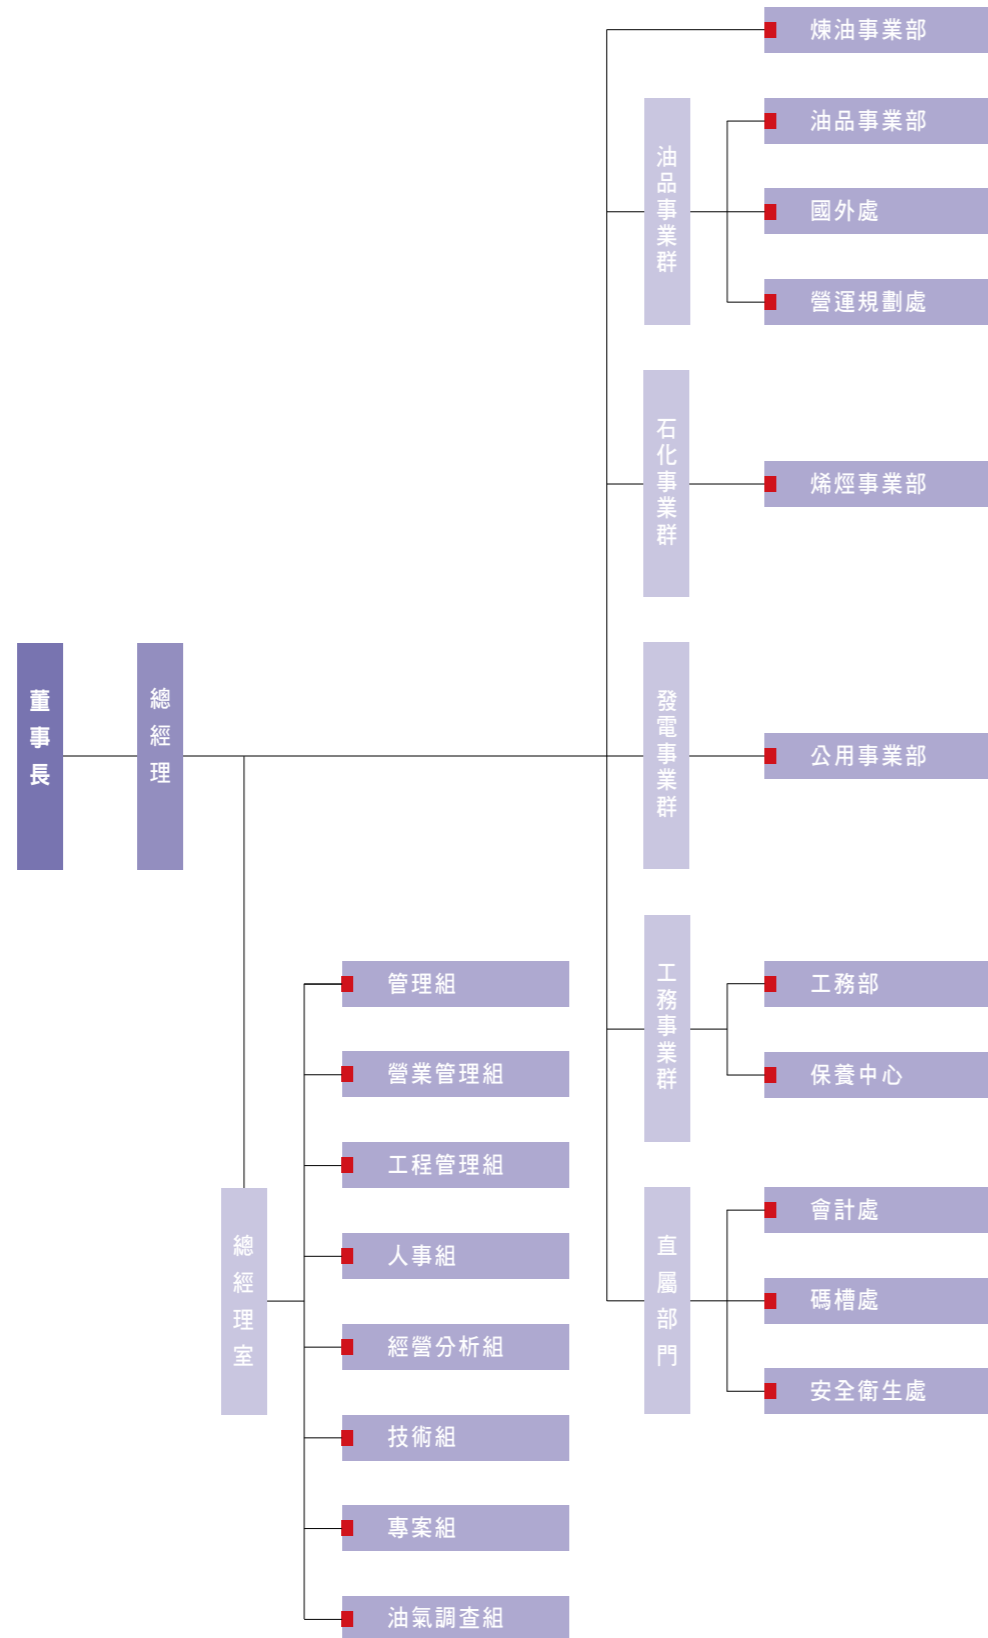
董事長

總經理

煉油事業部

油品事業群
油品事業部
國外處
營運規劃處

石化事業群
烯烴事業部

發電事業群
公用事業部

工務事業群
工務部
保養中心

直屬部門
會計處
碼槽處
安全衛生處

總經理室
管理組
營業管理組
工程管理組
人事組
經營分析組
技術組
專案組
油氣調查組